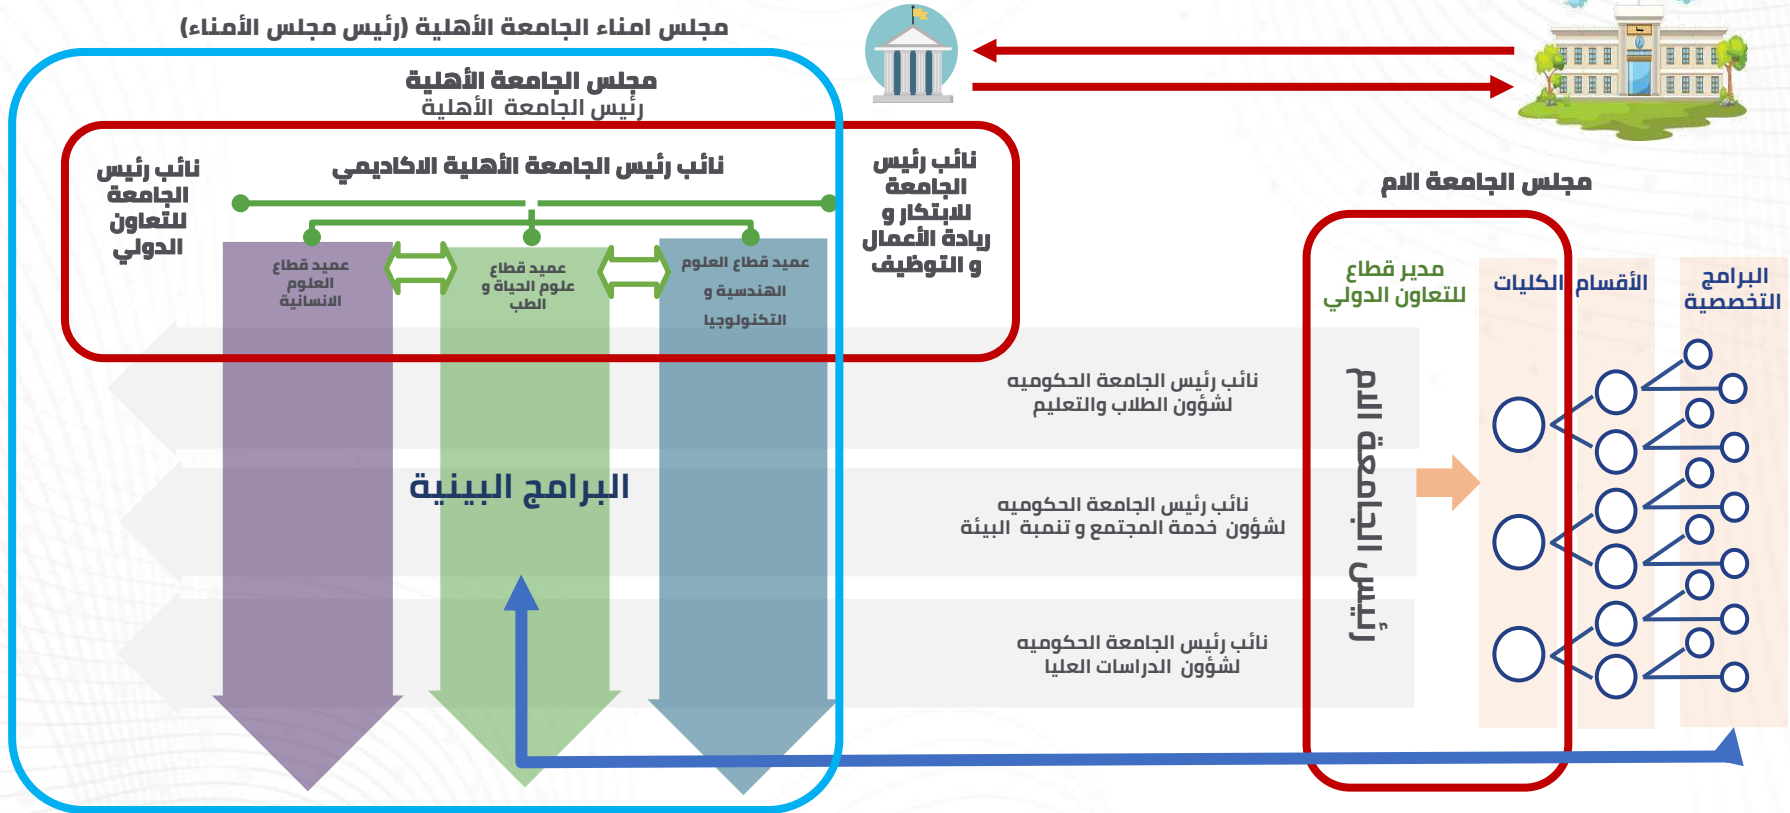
مجلس امناء الجامعة الأهلية (رئيس مجلس الأمناء)

مجلس الجامعة الأهلية
رئيس الجامعة الأهلية

نائب رئيس الجامعة للتعاون الدولي

نائب رئيس الجامعة الأهلية الاكاديمي

نائب رئيس الجامعة للابتكار و ريادة الأعمال و التوظيف

عميد قطاع العلوم الانسانية

عميد قطاع علوم الحياة و الطب

عميد قطاع العلوم الهندسية و التكنولوجيا

البرامج البينية

مجلس الجامعة الام

مدير قطاع للتعاون الدولي

الكليات

الأقسام

البرامج التخصصية

رئيس الجامعة الام

نائب رئيس الجامعة الحكوميه لشؤون الطلاب والتعليم

نائب رئيس الجامعة الحكوميه لشؤون خدمة المجتمع و تنمية البيئة

نائب رئيس الجامعة الحكوميه لشؤون الدراسات العليا